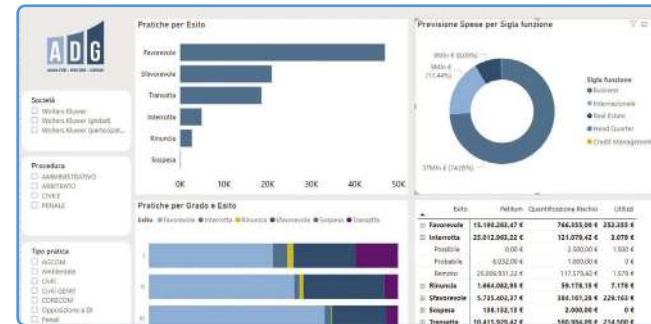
ADG

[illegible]

Società
Wolters Kluwer
Wolters Kluwer (global)
Wolters Kluwer (participat...

Procedura
AMMINISTRATIVO
ARBITRATO
CIVILE
PENALE

Tipo pratica
ACCOM
Ambientale
Civili
Civili GEN
CORECOM
Opposizione a DI
Penali

Pratiche per Esito

Favorevole
Sfavorevole
Transatta
Interrotta
Rinuncia
Sospesa

0K 10K 20K 30K 40K 50K

Previsione Spese per Sigla funzione

865K € (6,09%)
1M € (11,44%)
37MN € (74,85%)

Sigla funzione
Business
Internazionale
Real Estate
Head Quarter
Credit Management

Pratiche per Grado e Esito

Esito Favorevole Interrotta Rinuncia Sfavorevole Sospesa Transatta

| Esito | Petitum | Quantificazione Rischio | Utilizzi |
|---|---|---|---|
| Favorevole | 15.180.263,47 € | 766.355,06 € | 252.355 € |
| Interrotta | 25.012.063,22 € | 121.079,42 € | 3.079 € |
| Possibile | 0,00 € | 2.500,00 € | 1.500 € |
| Probabile | 6.032,00 € | 1.000,00 € | 0 € |
| Remoto | 25.006.031,22 € | 117.579,42 € | 1.579 € |
| Rinuncia | 1.464.062,95 € | 59.178,15 € | 7.178 € |
| Sfavorevole | 5.735.402,37 € | 384.161,28 € | 226.163 € |
| Sospesa | 188.152,15 € | 2.000,00 € | 0 € |
| Transatta | 10.415.929,42 € | 580.994,09 € | 214.500 € |